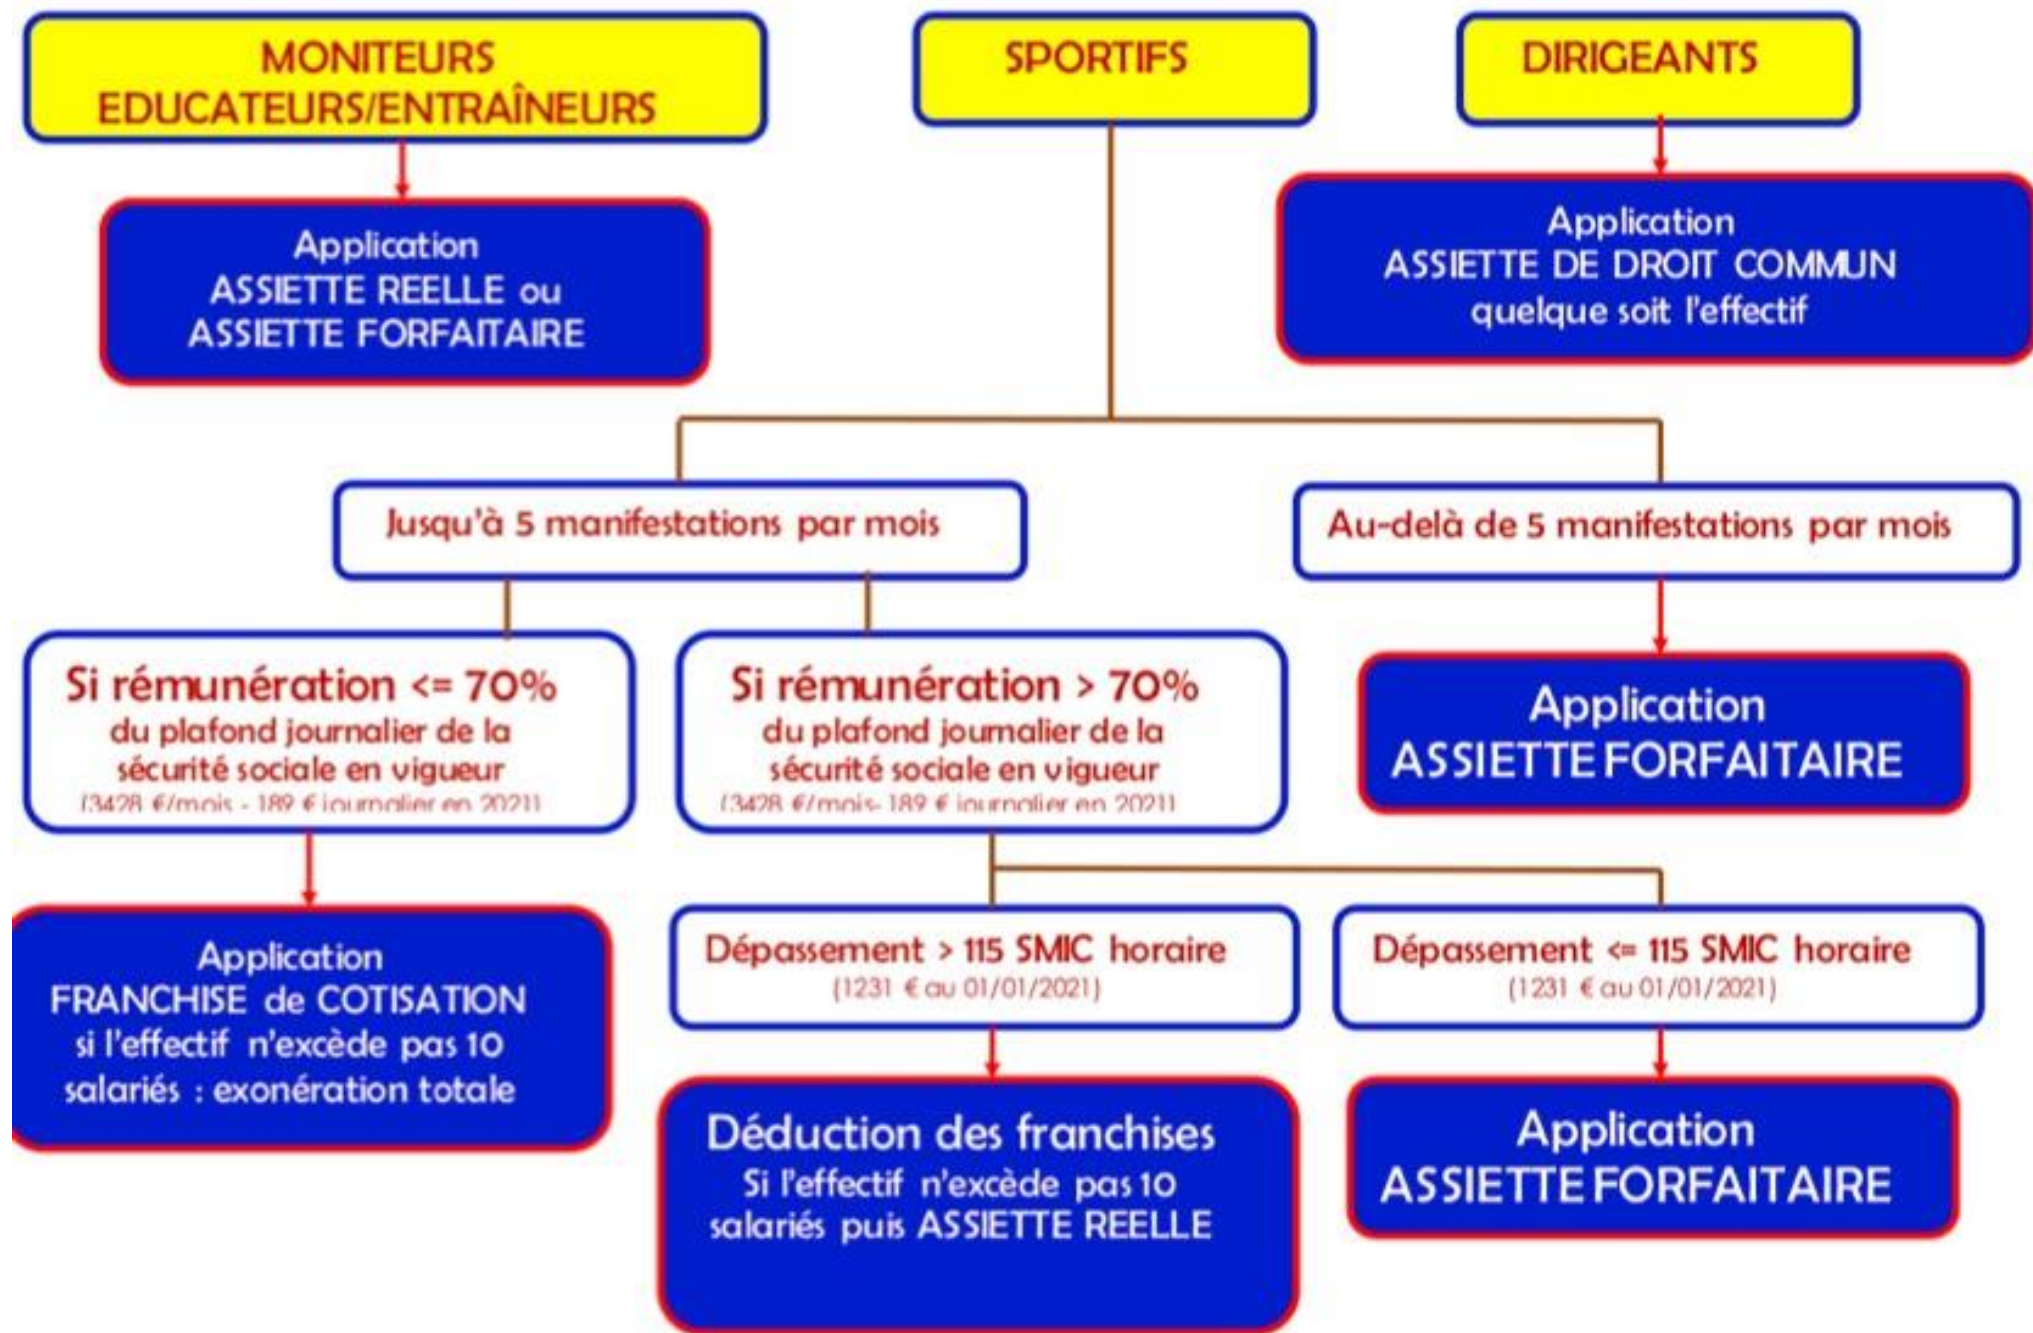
MONITEURS
EDUCATEURS/ENTRAÎNEURS

SPORTIFS

DIRIGEANTS

Application
ASSIETTE REELLE ou
ASSIETTE FORFAITAIRE

Application
ASSIETTE DE DROIT COMMUN
quelque soit l'effectif

Jusqu'à 5 manifestations par mois

Au-delà de 5 manifestations par mois

Si rémunération <= 70%
du plafond journalier de la sécurité sociale en vigueur
(3428 €/mois - 189 € journalier en 2021)

Si rémunération > 70%
du plafond journalier de la sécurité sociale en vigueur
(3428 €/mois- 189 € journalier en 2021)

Application
ASSIETTE FORFAITAIRE

Application
FRANCHISE de COTISATION
si l'effectif n'excède pas 10 salariés : exonération totale

Dépassement > 115 SMIC horaire
(1231 € au 01/01/2021)

Dépassement <= 115 SMIC horaire
(1231 € au 01/01/2021)

Déduction des franchises
Si l'effectif n'excède pas 10 salariés puis ASSIETTE REELLE

Application
ASSIETTE FORFAITAIRE